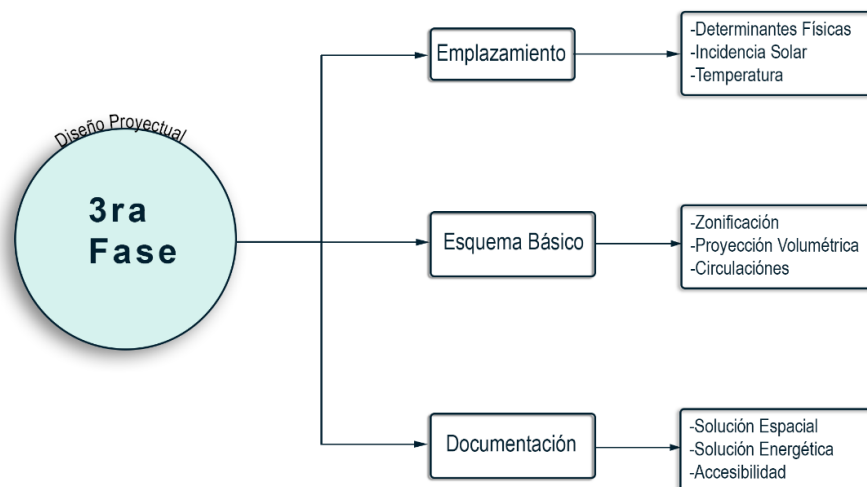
Diseño Proyectual

3ra Fase

Emplazamiento

-Determinantes Físicas
-Incidencia Solar
-Temperatura

Esquema Básico

-Zonificación
-Proyección Volumétrica
-Circulaciónes

Documentación

-Solución Espacial
-Solución Energética
-Accesibilidad